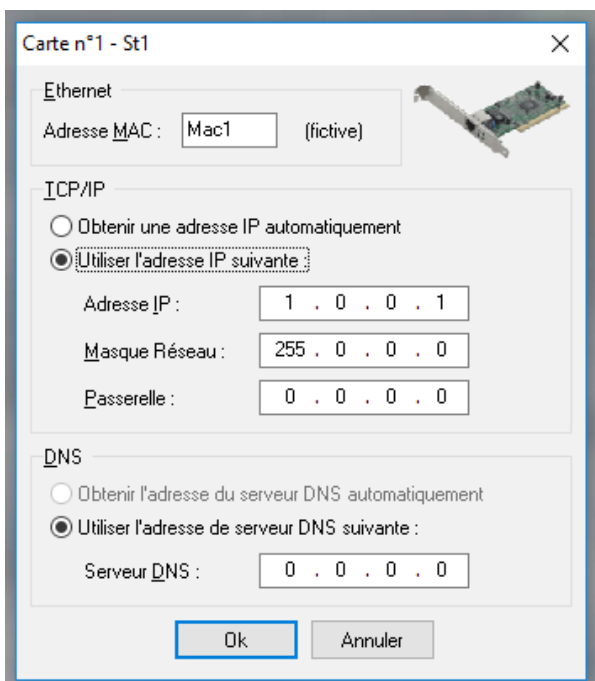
Carte n°1 - St1

X

Ethernet

Adresse MAC : Mac1 (fictive)

TCP/IP

Obtenir une adresse IP automatiquement

Utiliser l'adresse IP suivante :

Adresse IP : 1 . 0 . 0 . 1

Masque Réseau : 255 . 0 . 0 . 0

Passerelle : 0 . 0 . 0 . 0

DNS

Obtenir l'adresse du serveur DNS automatiquement

Utiliser l'adresse de serveur DNS suivante :

Serveur DNS : 0 . 0 . 0 . 0

Ok

Annuler